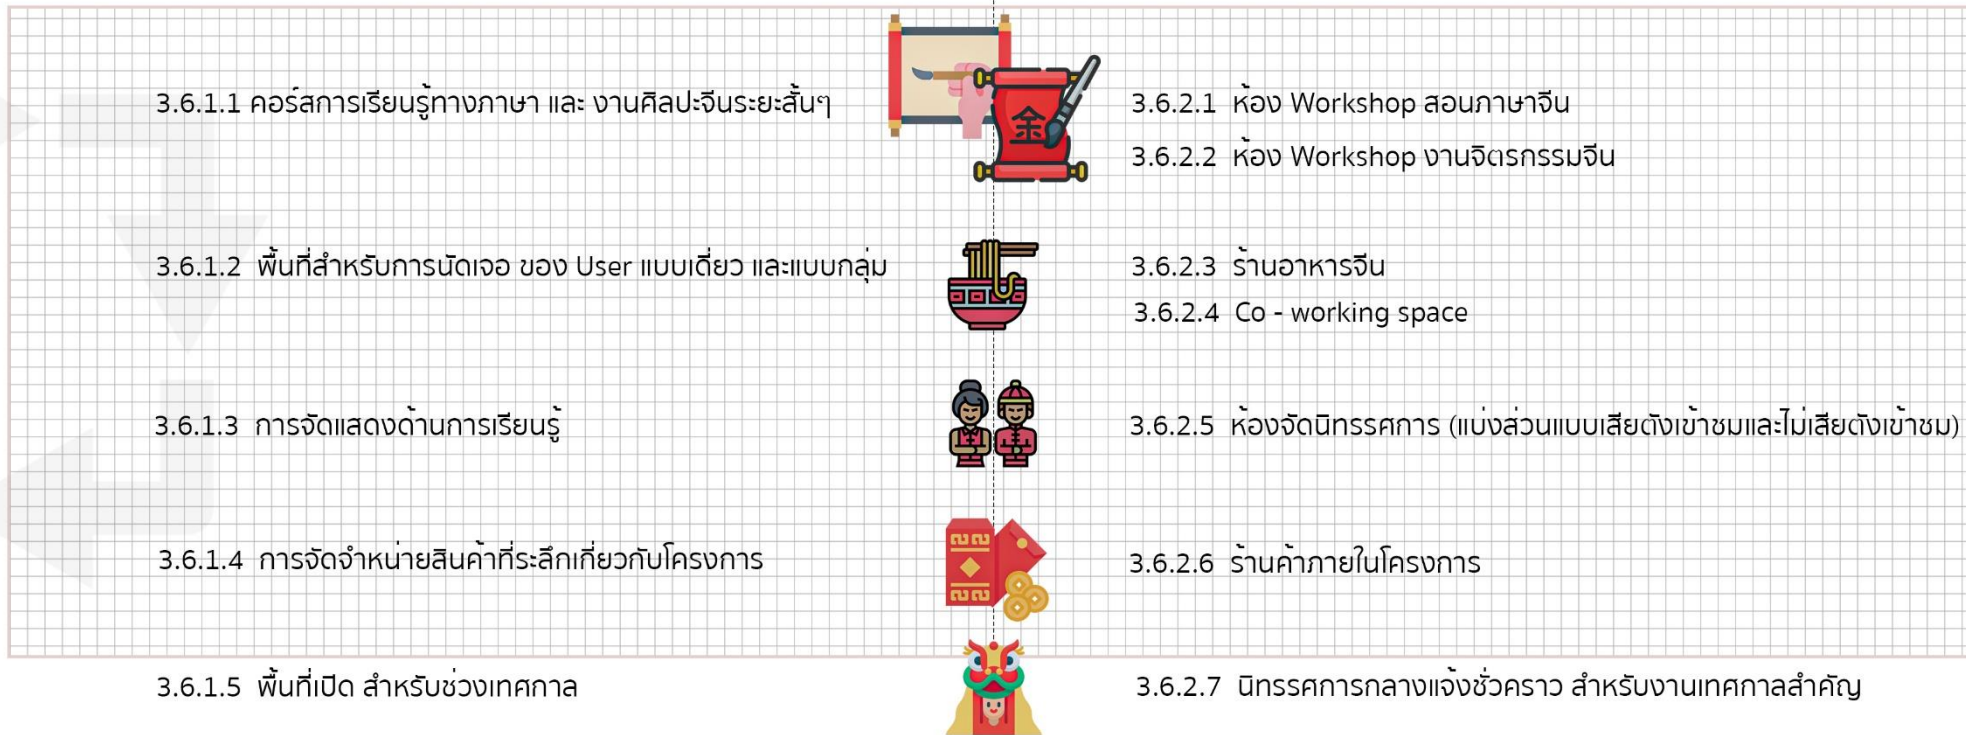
3.6.1.1 คอร์สการเรียนรู้ทางภาษา และ งานศิลปะจีนระยะสั้นๆ

3.6.2.1 ห้อง Workshop สอนภาษาจีน

3.6.2.2 ห้อง Workshop งานจิตรกรรมจีน

3.6.1.2 พื้นที่สำหรับการนัดเจอ ของ User แบบเดี่ยว และแบบกลุ่ม

3.6.2.3 ร้านอาหารจีน

3.6.2.4 Co - working space

3.6.1.3 การจัดแสดงด้านการเรียนรู้

3.6.2.5 ห้องจัดนิทรรศการ (แบ่งส่วนแบบเสียตังเข้าชมและไม่เสียตังเข้าชม)

3.6.1.4 การจัดจำหน่ายสินค้าที่ระลึกเกี่ยวกับโครงการ

3.6.2.6 ร้านค้าภายในโครงการ

3.6.1.5 พื้นที่เปิด สำหรับช่วงเทศกาล

3.6.2.7 นิทรรศการกลางแจ้งชั่วคราว สำหรับงานเทศกาลสำคัญ